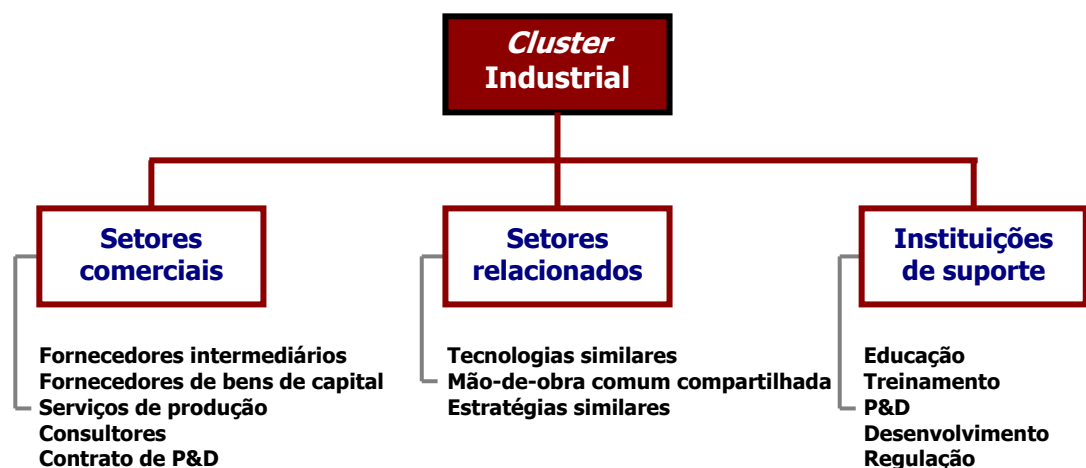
Cluster Industrial

Setores comerciais

Fornecedores intermediários
Fornecedores de bens de capital
Serviços de produção
Consultores
Contrato de P&D

Setores relacionados

Tecnologias similares
Mão-de-obra comum compartilhada
Estratégias similares

Instituições de suporte

Educação
Treinamento
P&D
Desenvolvimento
Regulação